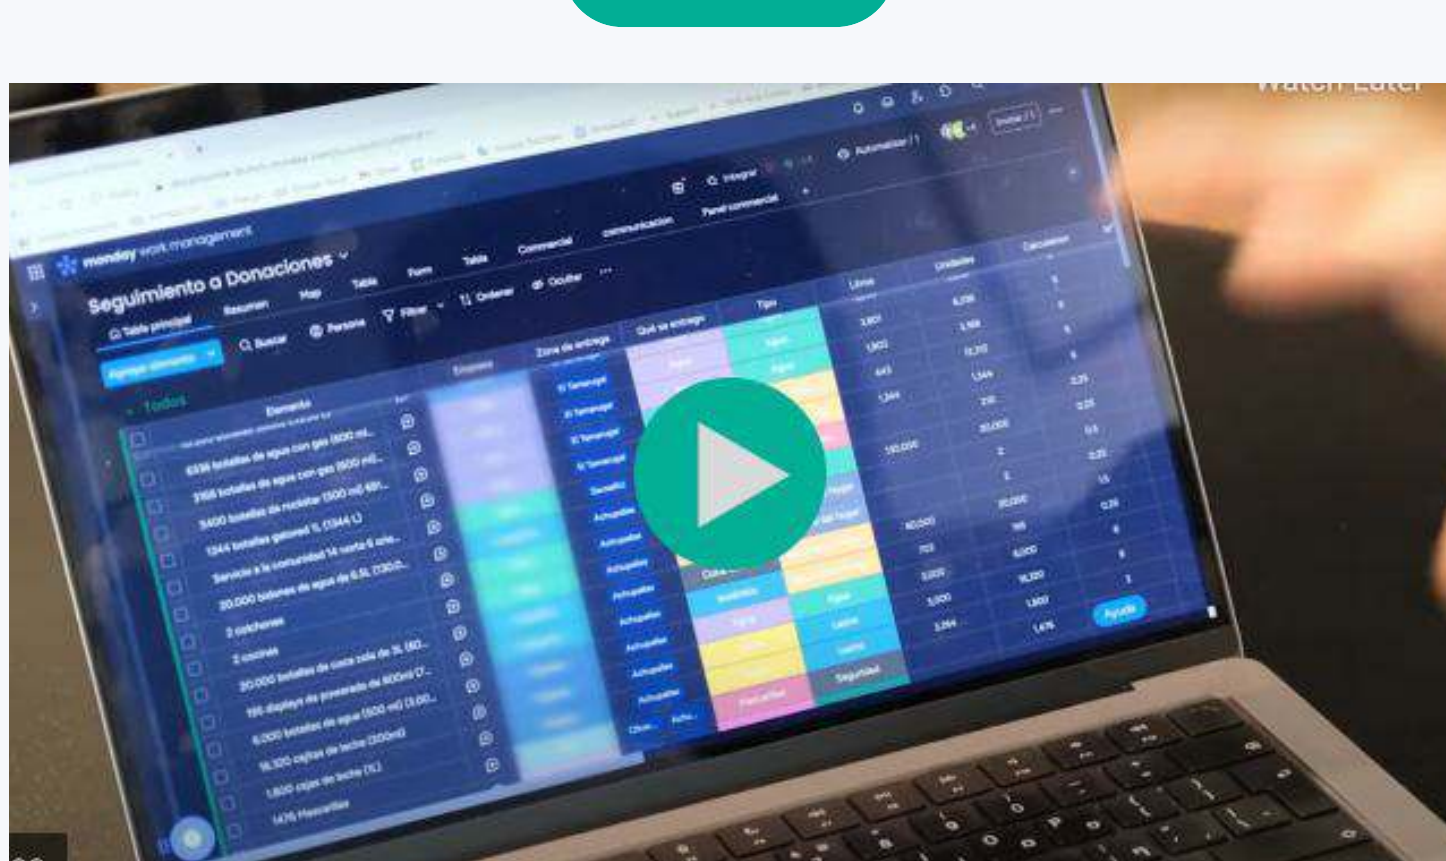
Watch Later

monday work management

Seguimiento a Donaciones

Tabla principal Resumen Mapa Tabla Form Tabla Comercial comunicación Panel comercial

Integrar Automatizar / 1 Invitar / 1

Agregar elemento Buscar Persona Filtrar Ordenar Ocultar ...

Todos

Elemento Empresa Zona de entrega Qué se entrega Tipo Litros Unidades Calculadora

6336 botellas de agua con gas (600 ml...
3168 botellas de agua con gas (600 ml)...
9400 botellas de refrescos (500 ml) ...
1344 botellas galones 1L (1344 L)
Servicio a la comunidad 14 ...
20.000 bidones de agua de 6.5L (130.0...
2 colchones
2 cocinas
20.000 botellas de coca cola de 3L (60...
195 displays de ...
6.000 botellas de agua (500 ml) (3.00...
16.320 cajitas de leche (200ml)
1.600 cajas de leche (1L)
1476 Mascarillas

Ayuda